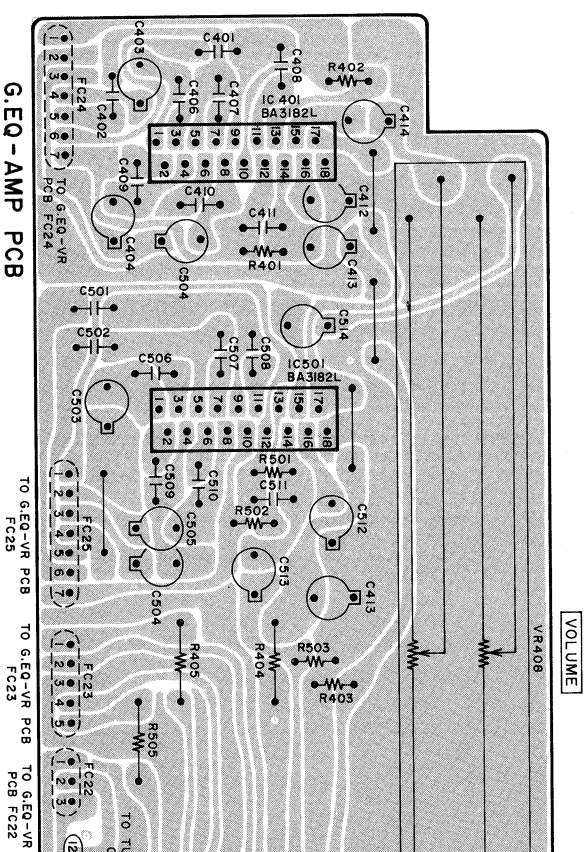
G.EQ-AMP PCB

C403
C401
C408
R402
C402
C406
C407
IC401
BA3182L
C414
FC24
1 2 3 4 5 6 7
TO G.EQ-VR PCB FC24
1 3 5 7 9 11 13 15 17
2 4 6 8 10 12 14 16 18
C409
C410
C412
C411
C404
C504
R401
C413
C501
C502
C514
C506
C507
C508
IC501
BA3182L
C503
1 3 5 7 9 11 13 15 17
2 4 6 8 10 12 14 16 18
R501
C509
C510
C511
TO G.EQ-VR PCB FC25
1 2 3 4 5 6 7
FC25
C505
R502
C512
C504
C513
C413
VR408
VOLUME
TO G.EQ-VR PCB FC23
1 2 3 4 5
FC23
R405
R404
R503
R403
R505
TO G.EQ-VR PCB FC22
1 2 3
FC22
TO T
12